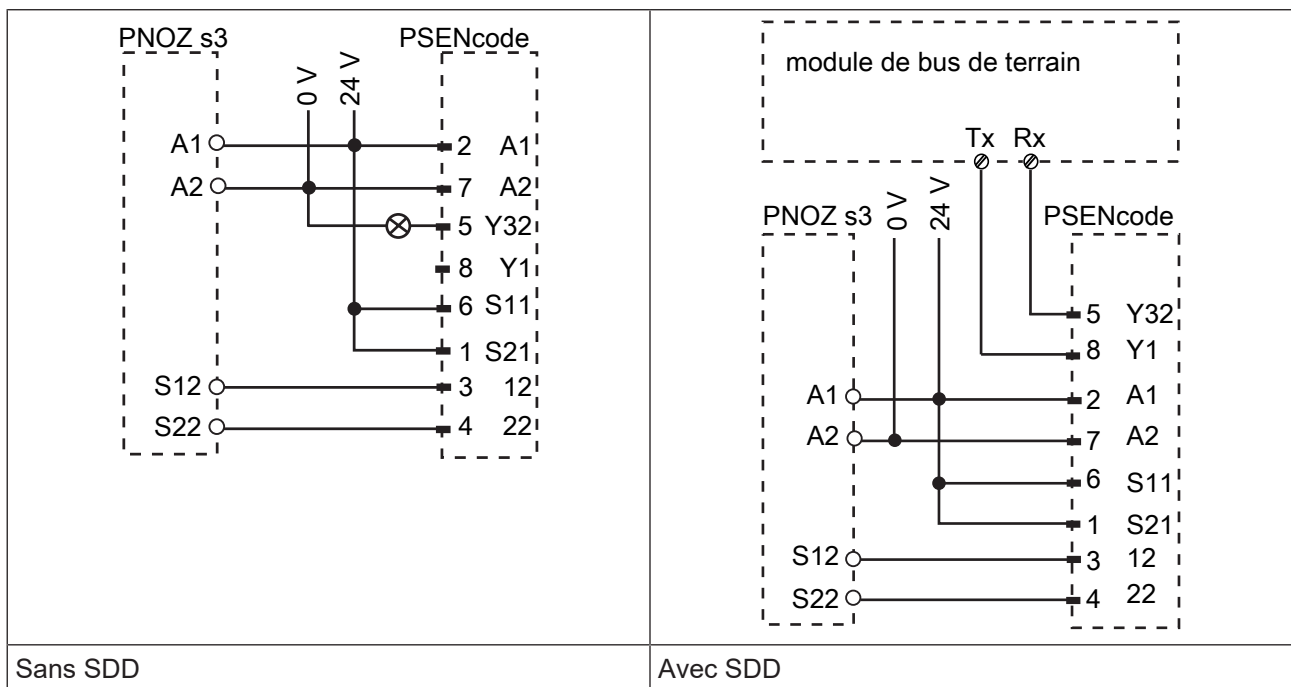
PNOZ s3
0 V
24 V
PSENcode
A1
A2
S12
S22
2 A1
7 A2
5 Y32
8 Y1
6 S11
1 S21
3 12
4 22

module de bus de terrain
Tx
Rx
PNOZ s3
0 V
24 V
PSENcode
5 Y32
8 Y1
A1
A2
2 A1
7 A2
6 S11
1 S21
S12
S22
3 12
4 22

| Sans SDD | Avec SDD |